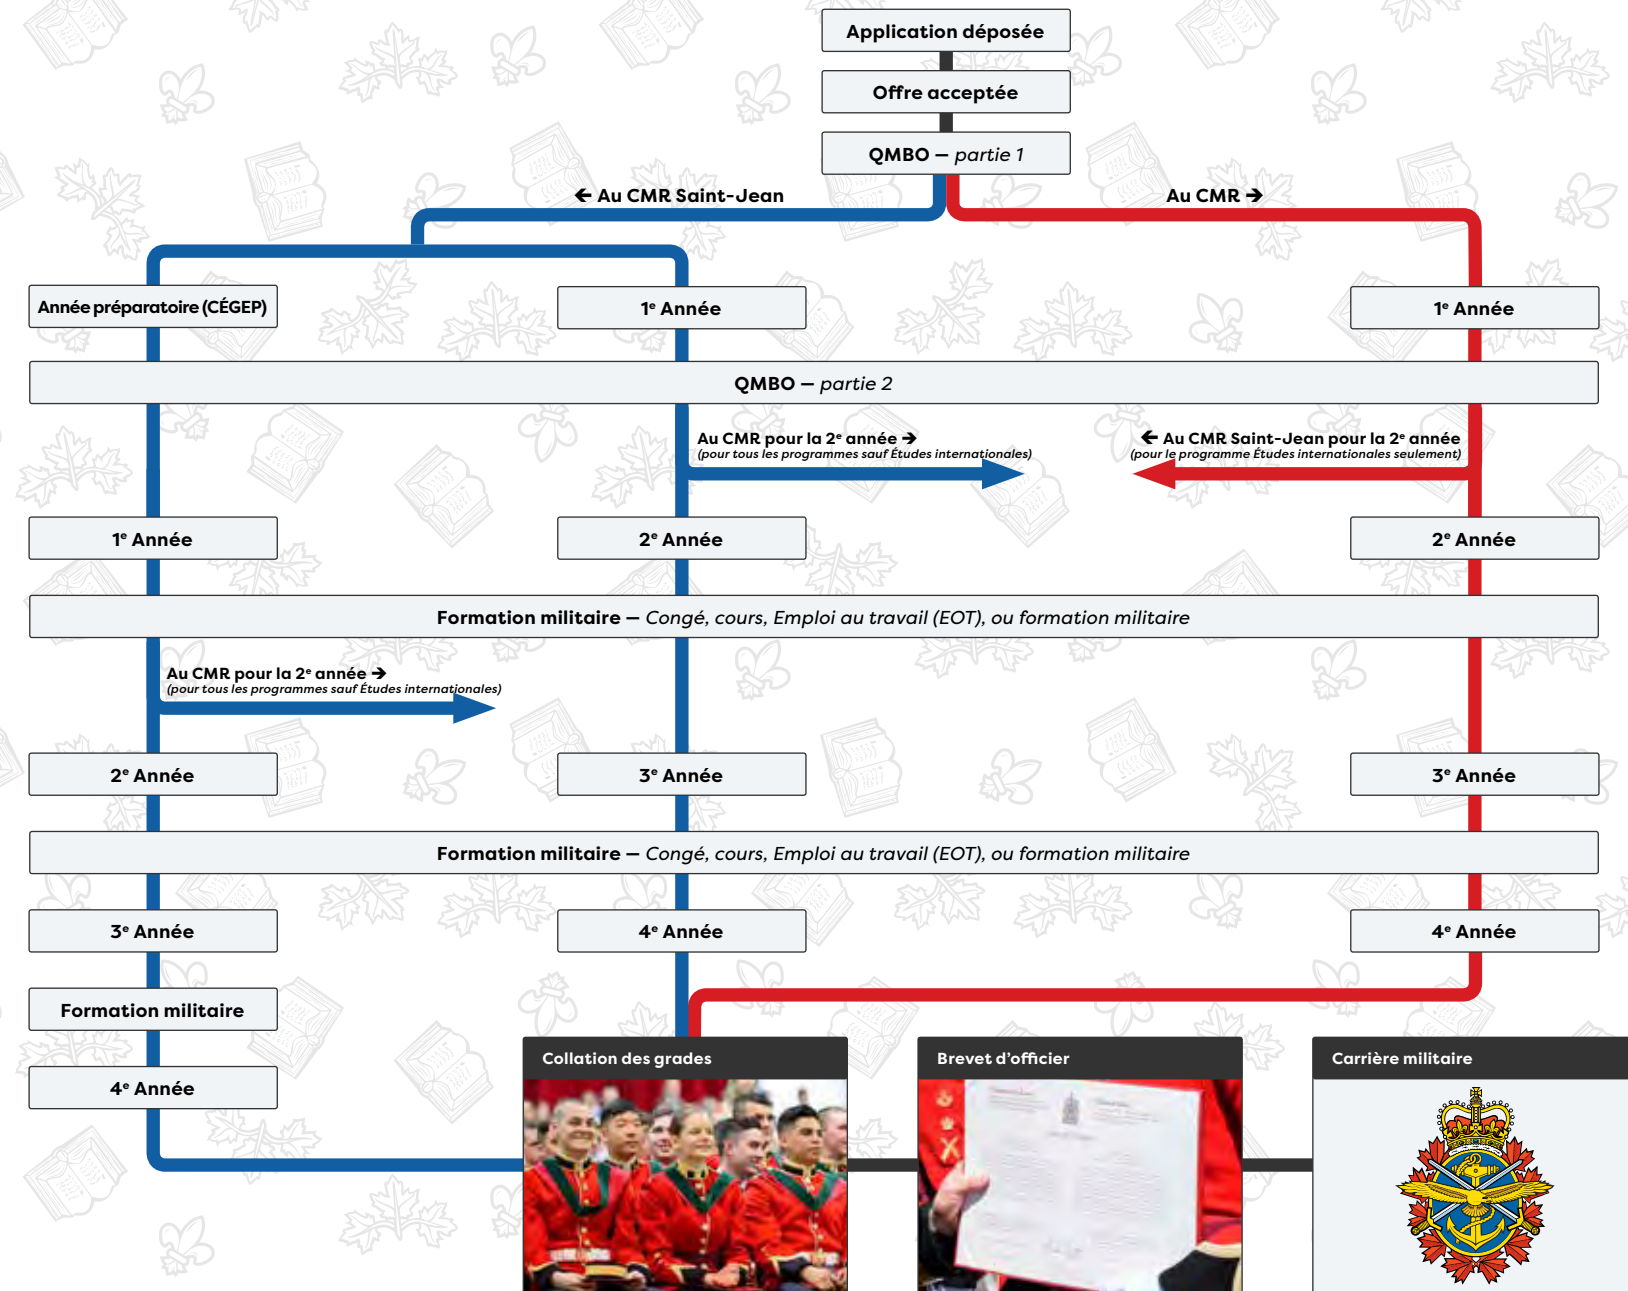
Application déposée

Offre acceptée

QMBO – *partie 1*

← Au CMR Saint-Jean

Au CMR →

Année préparatoire (CÉGEP)

1$^{e}$ Année

1$^{e}$ Année

QMBO – *partie 2*

Au CMR pour la 2$^{e}$ année →
*(pour tous les programmes sauf Études internationales)*

← Au CMR Saint-Jean pour la 2$^{e}$ année
*(pour le programme Études internationales seulement)*

1$^{e}$ Année

2$^{e}$ Année

2$^{e}$ Année

Formation militaire – *Congé, cours, Emploi au travail (EOT), ou formation militaire*

Au CMR pour la 2$^{e}$ année →
*(pour tous les programmes sauf Études internationales)*

2$^{e}$ Année

3$^{e}$ Année

3$^{e}$ Année

Formation militaire – *Congé, cours, Emploi au travail (EOT), ou formation militaire*

3$^{e}$ Année

4$^{e}$ Année

4$^{e}$ Année

Formation militaire

4$^{e}$ Année

Collation des grades

Brevet d'officier

Carrière militaire